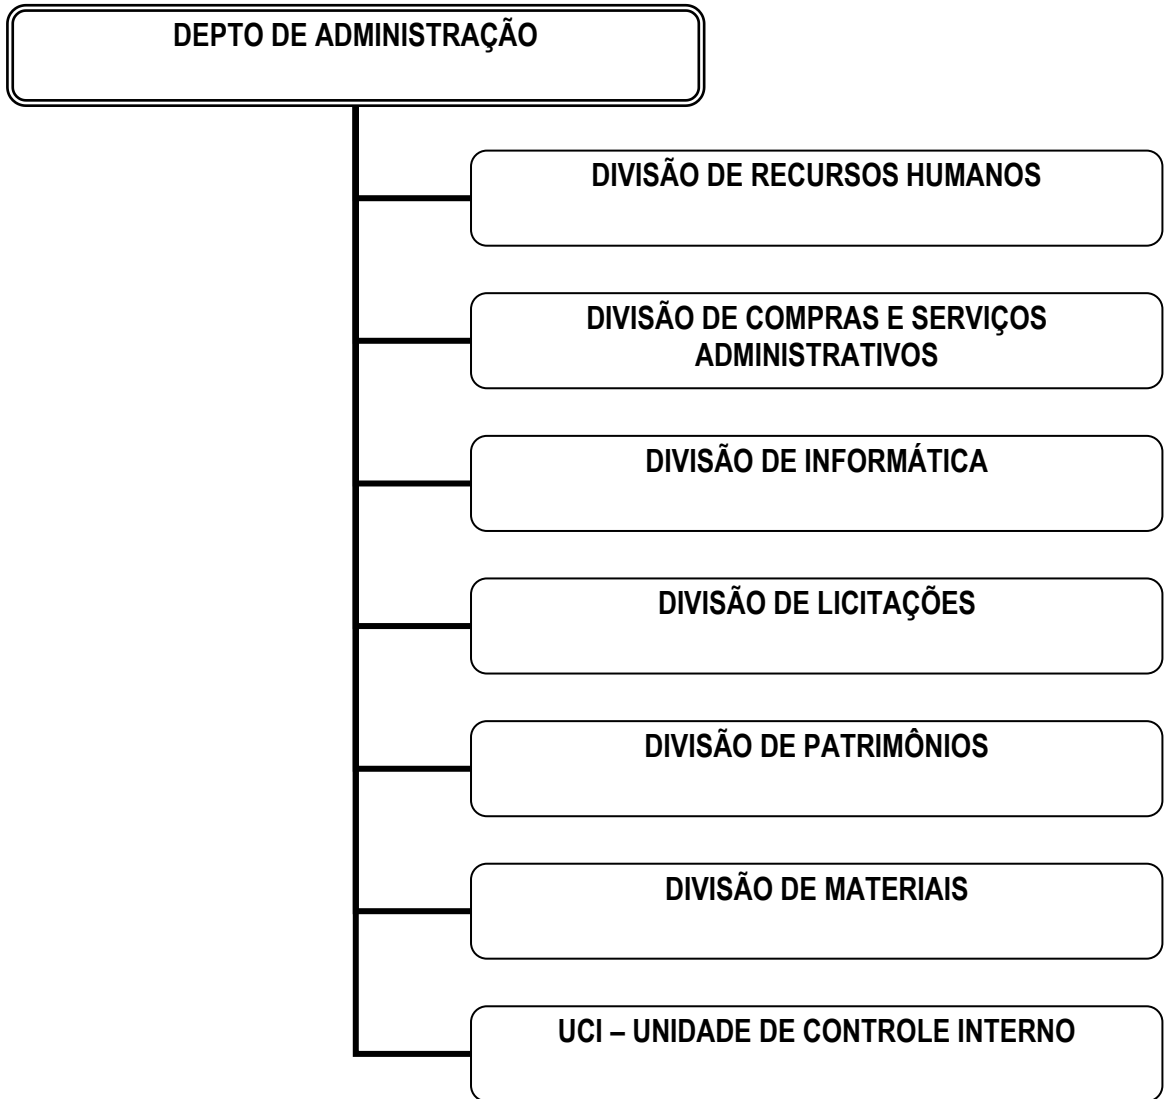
DEPTO DE ADMINISTRAÇÃO

DIVISÃO DE RECURSOS HUMANOS

DIVISÃO DE COMPRAS E SERVIÇOS ADMINISTRATIVOS

DIVISÃO DE INFORMÁTICA

DIVISÃO DE LICITAÇÕES

DIVISÃO DE PATRIMÔNIOS

DIVISÃO DE MATERIAIS

UCI – UNIDADE DE CONTROLE INTERNO